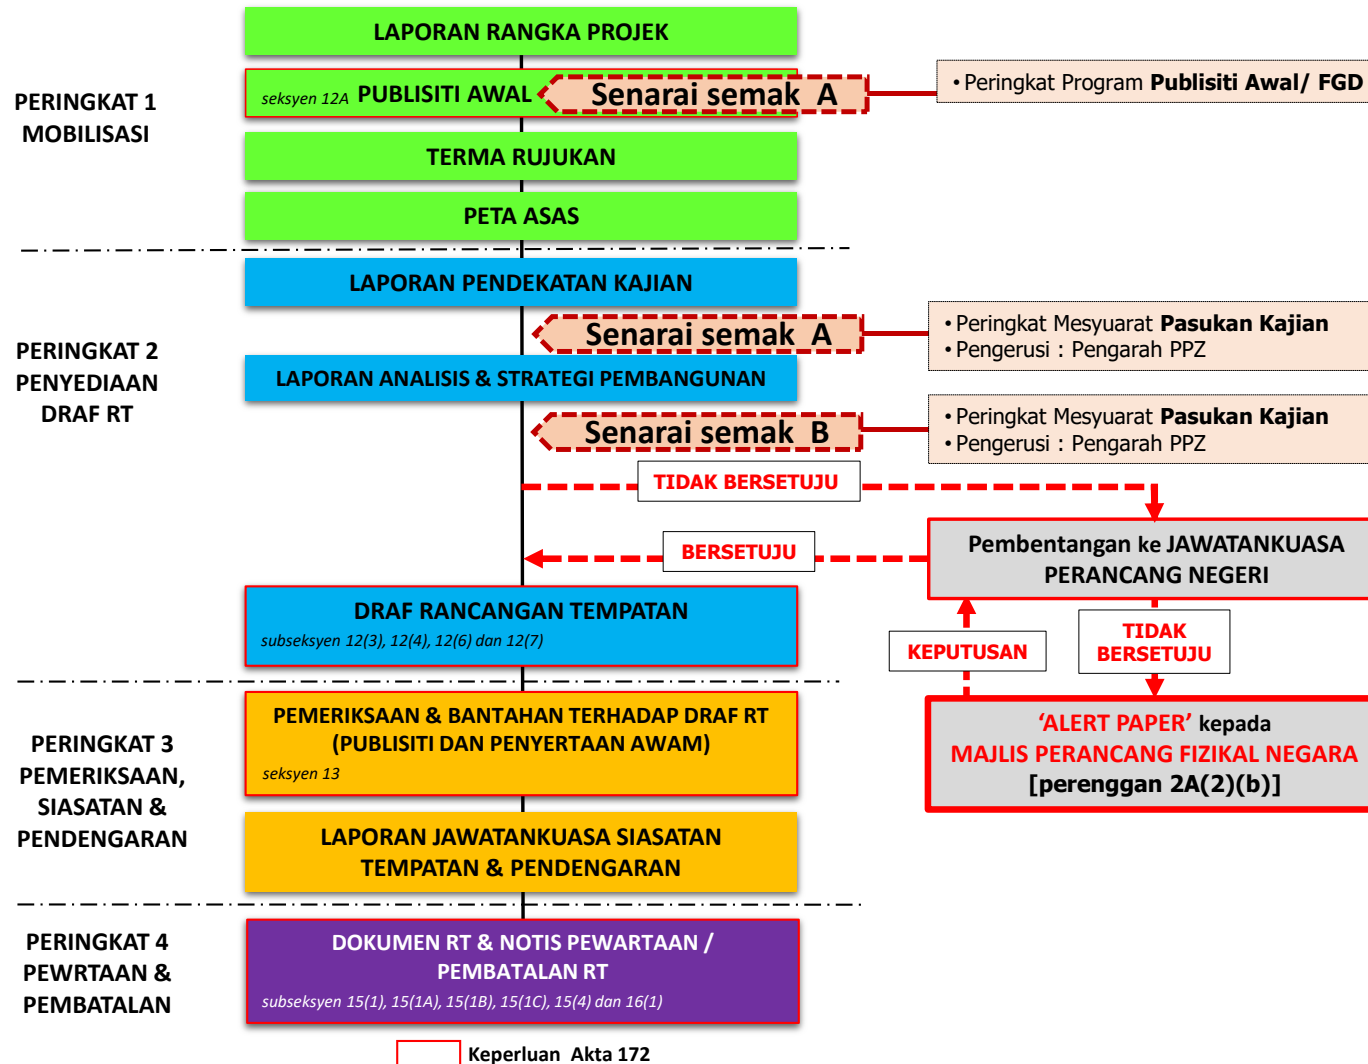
LAPORAN RANGKA PROJEK

PERINGKAT 1
MOBILISASI

seksyen 12A PUBLISITI AWAL

Senarai semak A

• Peringkat Program **Publisiti Awal/ FGD**

TERMA RUJUKAN

PETA ASAS

LAPORAN PENDEKATAN KAJIAN

PERINGKAT 2
PENYEDIAAN
DRAF RT

Senarai semak A

• Peringkat Mesyuarat **Pasukan Kajian**
• Pengerusi : Pengarah PPZ

LAPORAN ANALISIS & STRATEGI PEMBANGUNAN

Senarai semak B

• Peringkat Mesyuarat **Pasukan Kajian**
• Pengerusi : Pengarah PPZ

TIDAK BERSETUJU

BERSETUJU

Pembentangan ke JAWATANKUASA PERANCANG NEGERI

DRAF RANCANGAN TEMPATAN
subseksyen 12(3), 12(4), 12(6) dan 12(7)

KEPUTUSAN

TIDAK BERSETUJU

'ALERT PAPER' kepada
MAJLIS PERANCANG FIZIKAL NEGARA
[perenggan 2A(2)(b)]

PERINGKAT 3
PEMERIKSAAN,
SIASATAN &
PENDENGARAN

PEMERIKSAAN & BANTAHAN TERHADAP DRAF RT
(PUBLISITI DAN PENYERTAAN AWAM)
seksyen 13

LAPORAN JAWATANKUASA SIASATAN TEMPATAN & PENDENGARAN

PERINGKAT 4
PEWRTAAN &
PEMBATALAN

DOKUMEN RT & NOTIS PEWARTAAN / PEMBATALAN RT
subseksyen 15(1), 15(1A), 15(1B), 15(1C), 15(4) dan 16(1)

Keperluan Akta 172